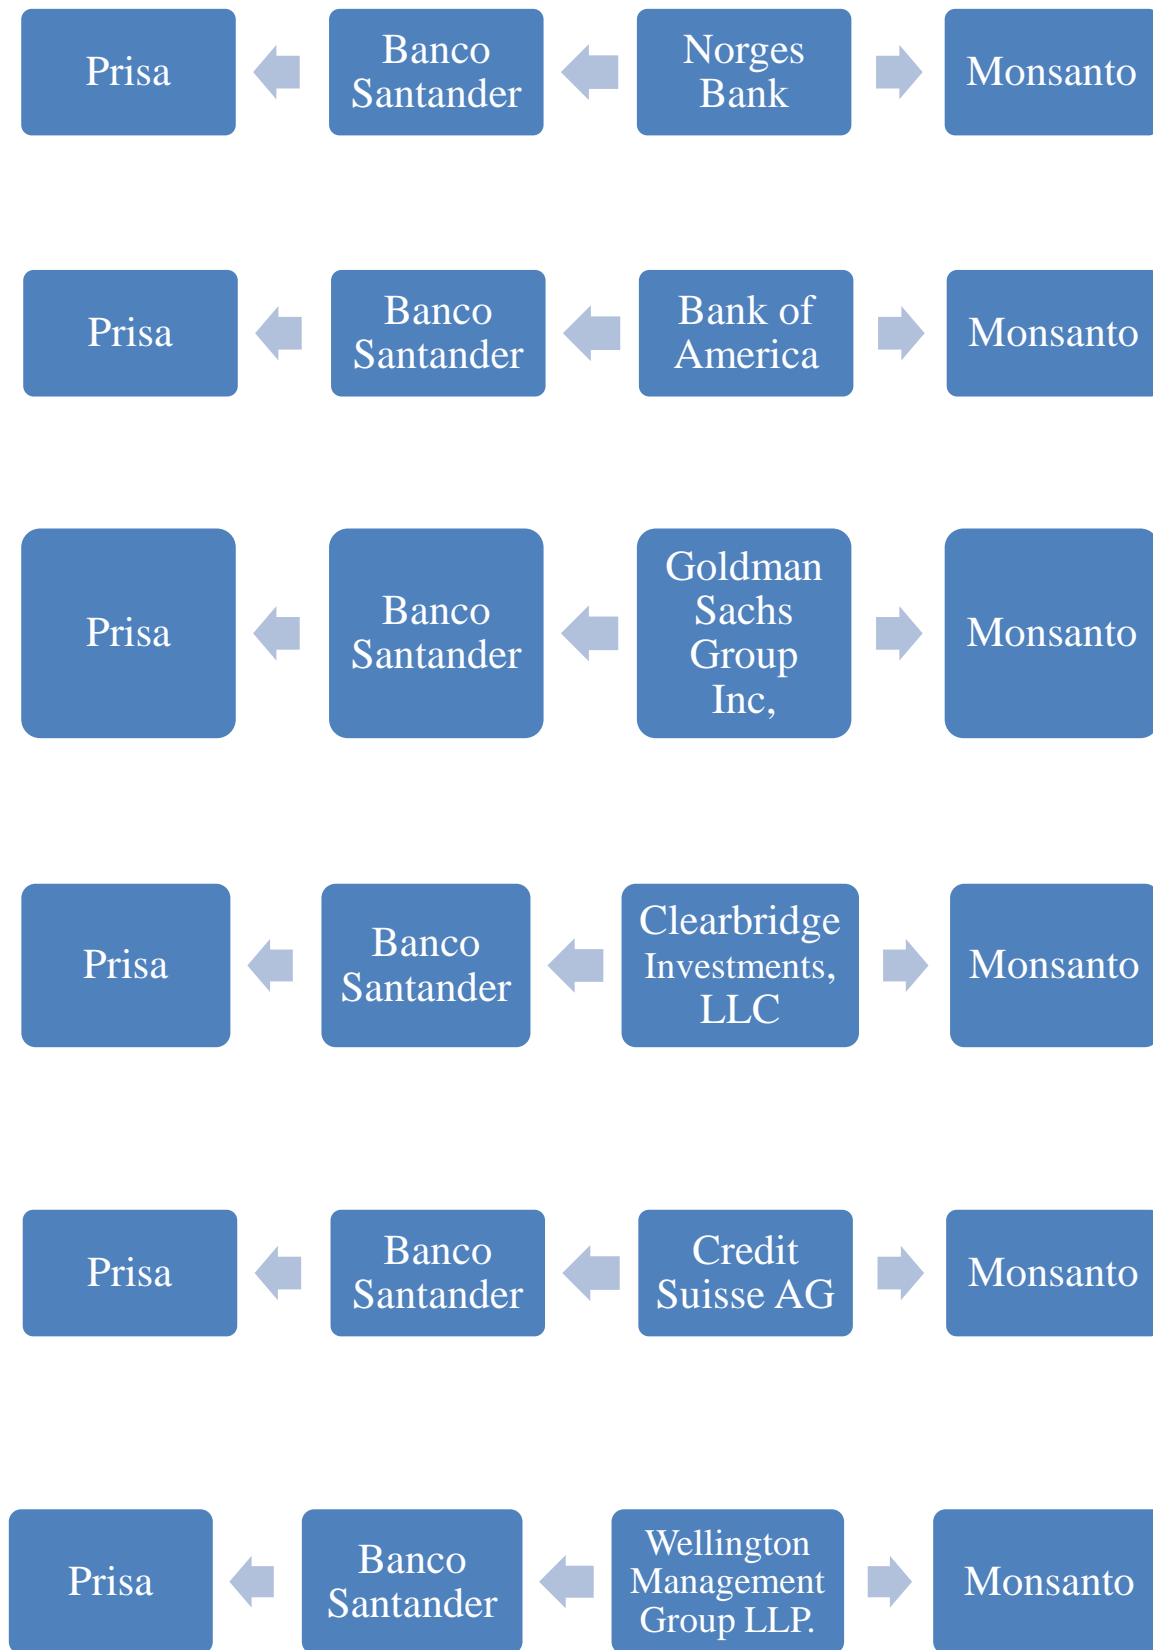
Prisa
Banco Santander
Norges Bank
Monsanto

Prisa
Banco Santander
Bank of America
Monsanto

Prisa
Banco Santander
Goldman Sachs Group Inc,
Monsanto

Prisa
Banco Santander
Clearbridge Investments, LLC
Monsanto

Prisa
Banco Santander
Credit Suisse AG
Monsanto

Prisa
Banco Santander
Wellington Management Group LLP.
Monsanto